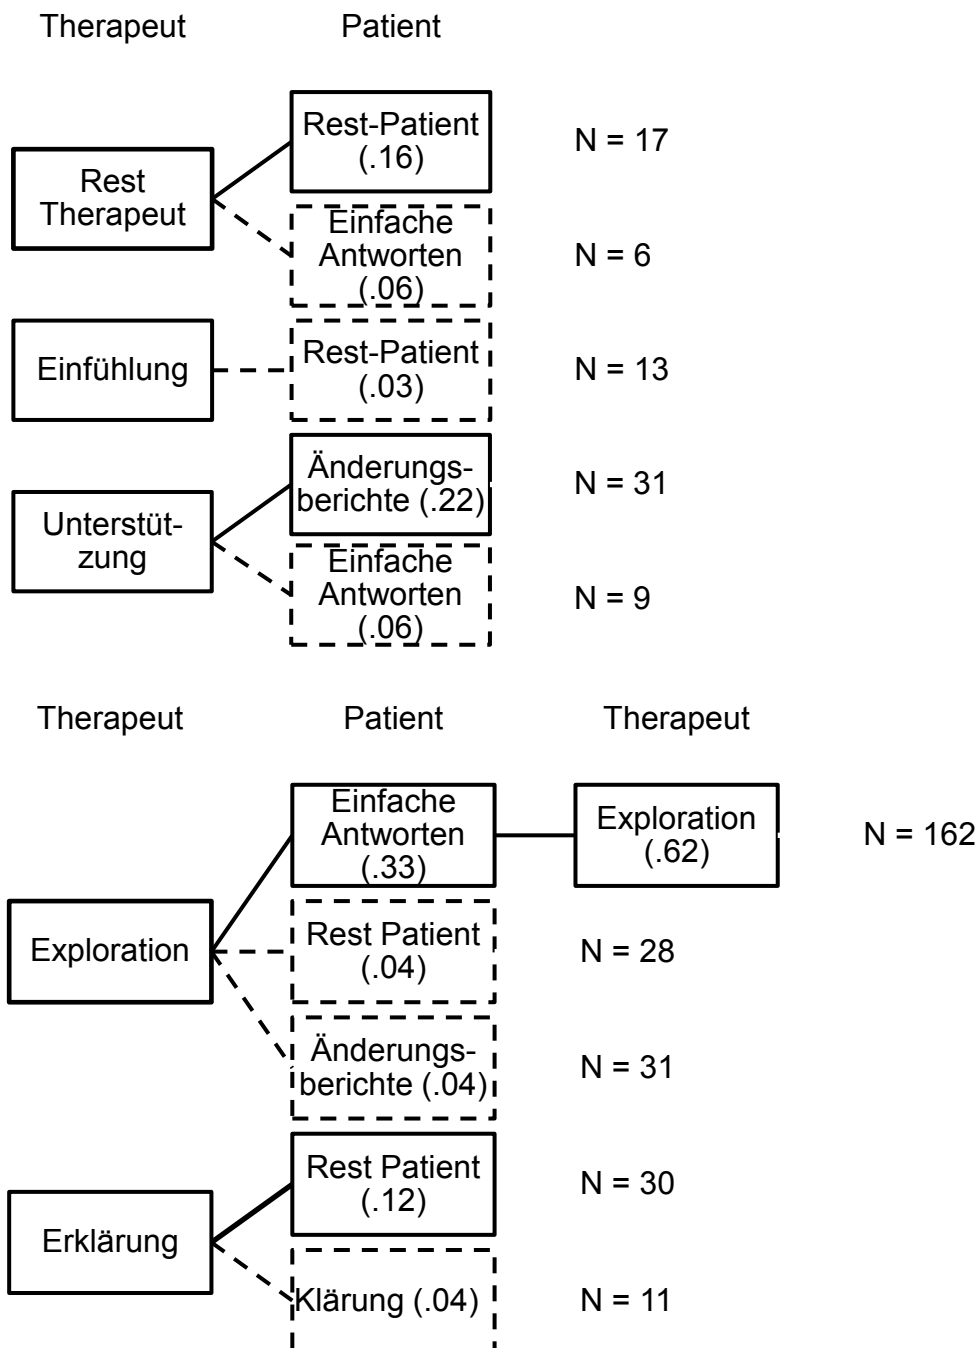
Therapeut Patient

Rest Therapeut

Rest-Patient (.16)

N = 17

Einfache Antworten (.06)

N = 6

Einfühlung

Rest-Patient (.03)

N = 13

Unterstützung

Änderungsberichte (.22)

N = 31

Einfache Antworten (.06)

N = 9

Therapeut Patient Therapeut

Exploration

Einfache Antworten (.33)

Exploration (.62)

N = 162

Rest Patient (.04)

N = 28

Änderungsberichte (.04)

N = 31

Erklärung

Rest Patient (.12)

N = 30

Klärung (.04)

N = 11